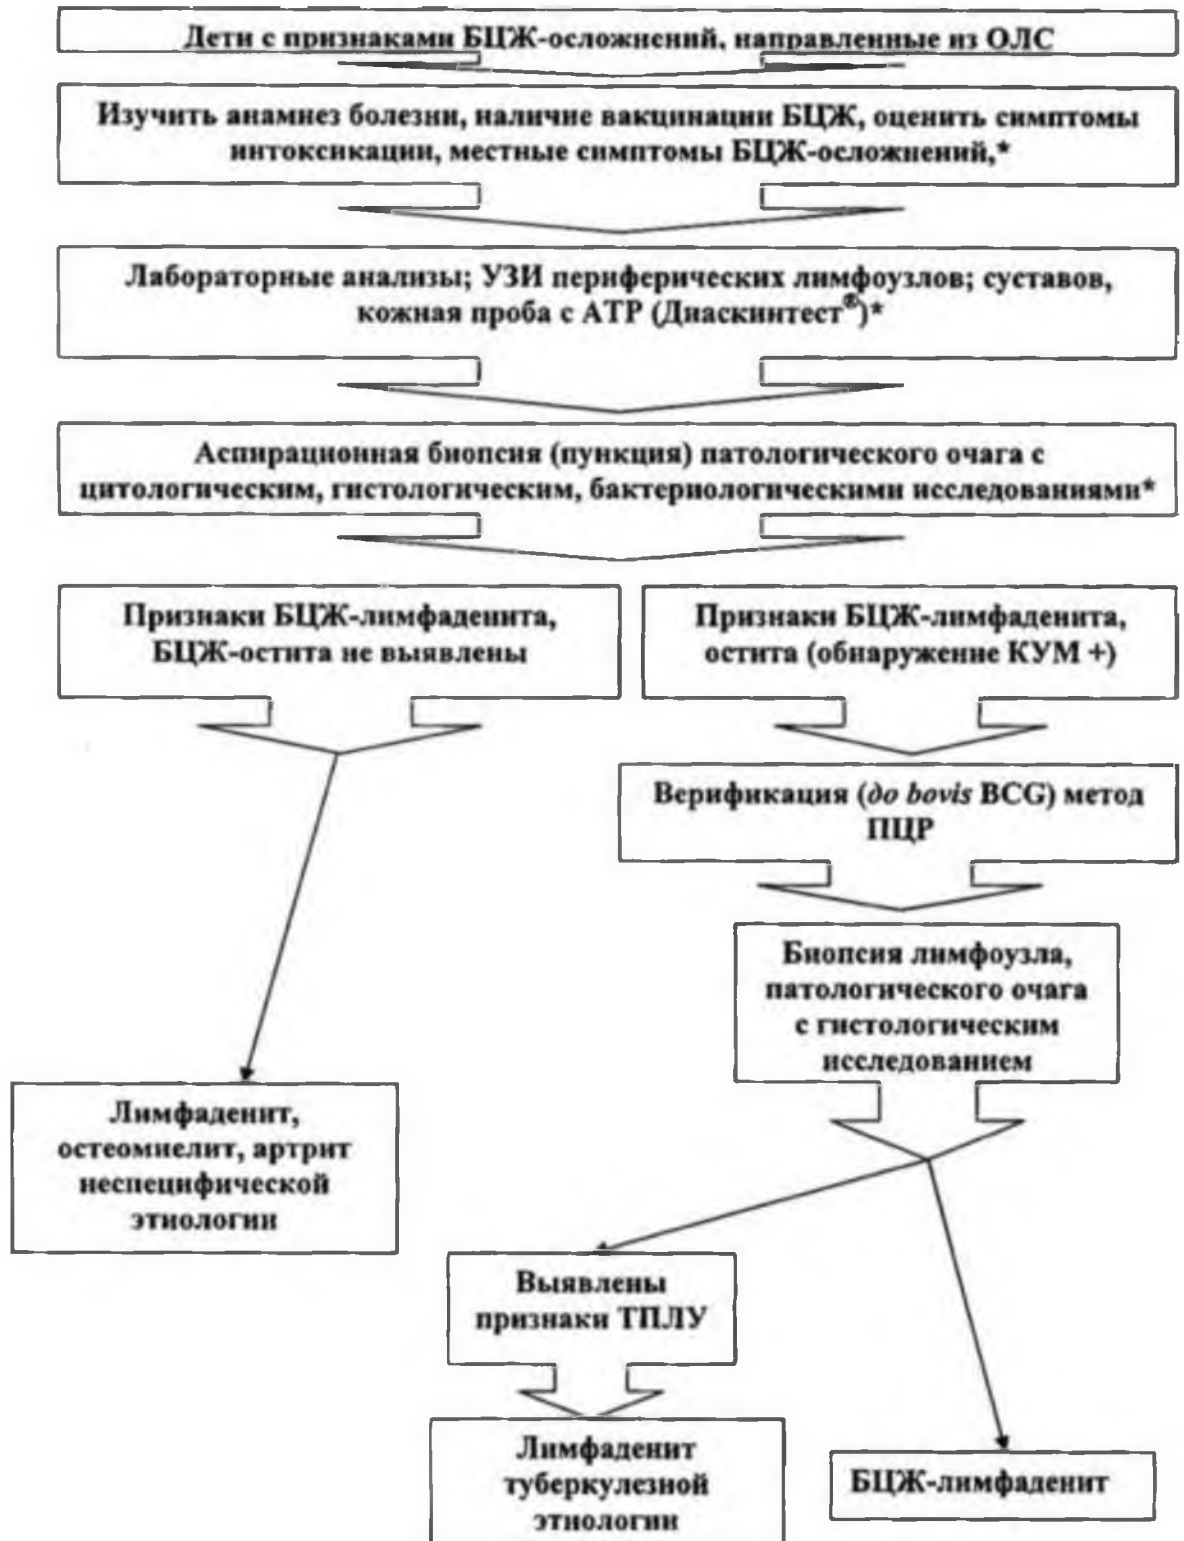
Дети с признаками БЦЖ-осложнений, направленные из ОЛС

Изучить анамнез болезни, наличие вакцинации БЦЖ, оценить симптомы интоксикации, местные симптомы БЦЖ-осложнений,*

Лабораторные анализы; УЗИ периферических лимфоузлов; суставов, кожная проба с АТР (Диаскинтест®)*

Аспирационная биопсия (пункция) патологического очага с цитологическим, гистологическим, бактериологическими исследованиями*

Признаки БЦЖ-лимфаденита, БЦЖ-остита не выявлены

Признаки БЦЖ-лимфаденита, остита (обнаружение КУМ +)

Верификация (*до bovis* BCG) метод ПЦР

Биопсия лимфоузла, патологического очага с гистологическим исследованием

Лимфаденит, остеомиелит, артрит неспецифической этиологии

Выявлены признаки ТПЛУ

Лимфаденит туберкулезной этиологии

БЦЖ-лимфаденит